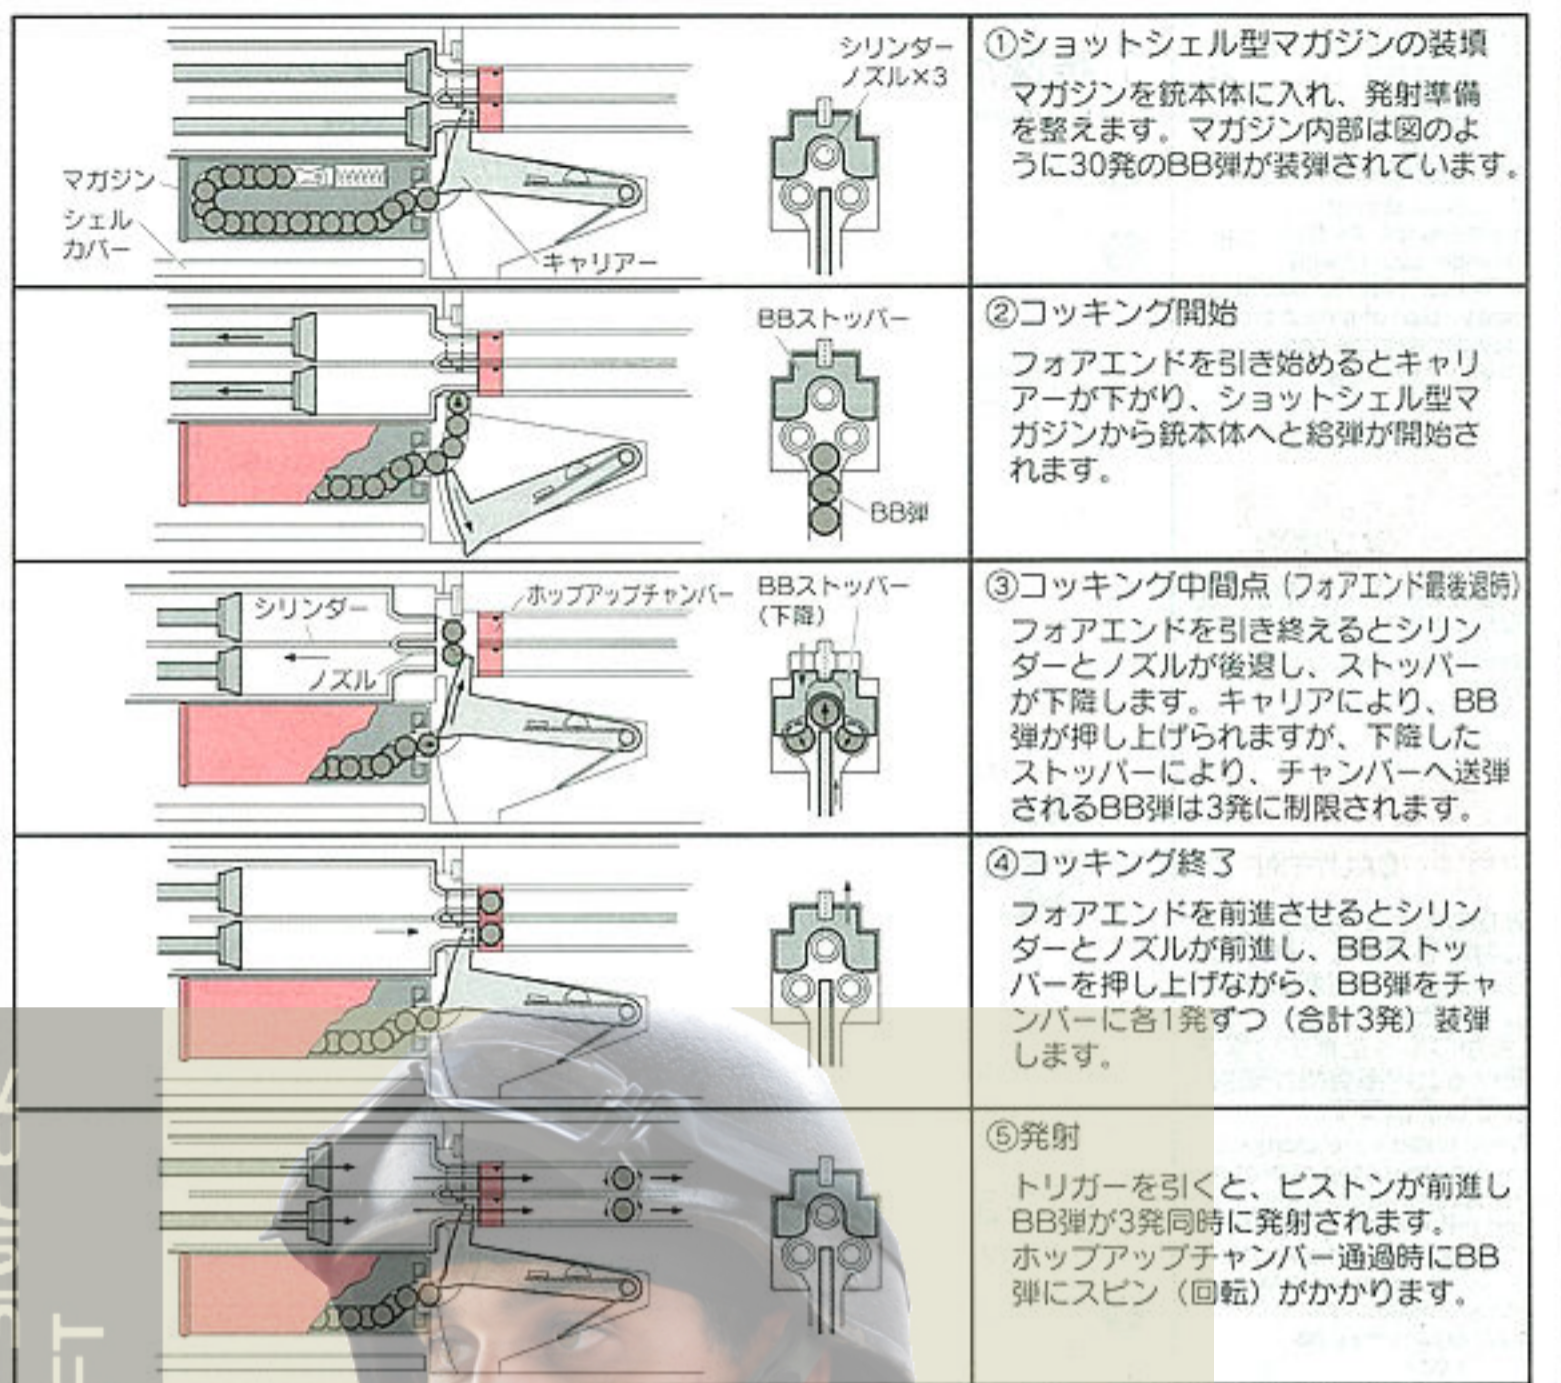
シリンダーノズル×3

マガジン

シェルカバー

キャリアー

①ショットシェル型マガジンの装填

マガジンを銃本体に入れ、発射準備を整えます。マガジン内部は図のように30発のBB弾が装弾されています。

BBストッパー

BB弾

②コッキング開始

フォアエンドを引き始めるとキャリアーが下がり、ショットシェル型マガジンから銃本体へと給弾が開始されます。

シリンダー

ノズル

ホップアップチャンバー

BBストッパー（下降）

③コッキング中間点（フォアエンド最後退時）

フォアエンドを引き終えるとシリンダーとノズルが後退し、ストッパーが下降します。キャリアにより、BB弾が押し上げられますが、下降したストッパーにより、チャンバーへ送弾されるBB弾は3発に制限されます。

④コッキング終了

フォアエンドを前進させるとシリンダーとノズルが前進し、BBストッパーを押し上げながら、BB弾をチャンバーに各1発ずつ（合計3発）装弾します。

⑤発射

トリガーを引くと、ピストンが前進しBB弾が3発同時に発射されます。ホップアップチャンバー通過時にBB弾にスピン（回転）がかかります。